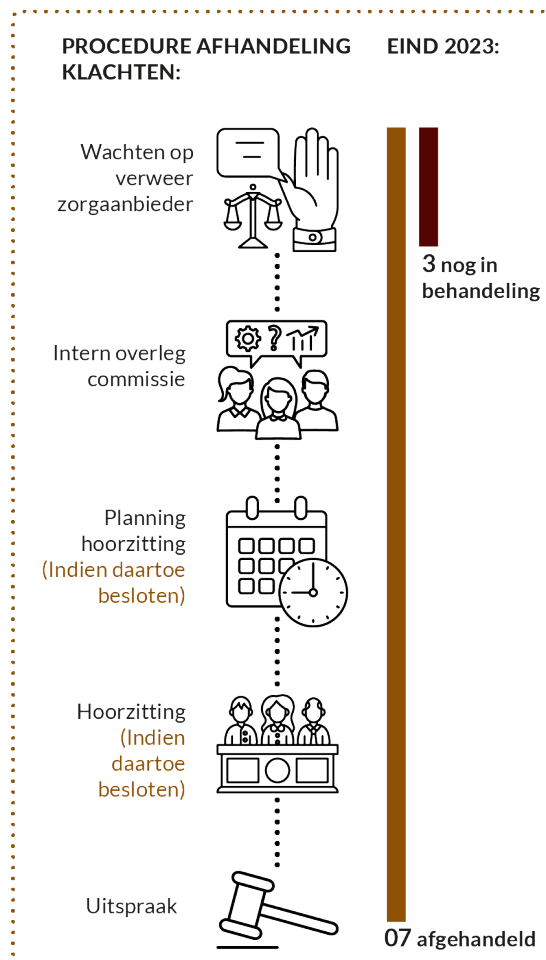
PROCEDURE AFHANDELING KLACHTEN:

EIND 2023:

Wachten op verweer zorgaanbieder

3 nog in behandeling

Intern overleg commissie

Planning hoorzitting (Indien daartoe besloten)

Hoorzitting (Indien daartoe besloten)

Uitspraak

07 afgehandeld